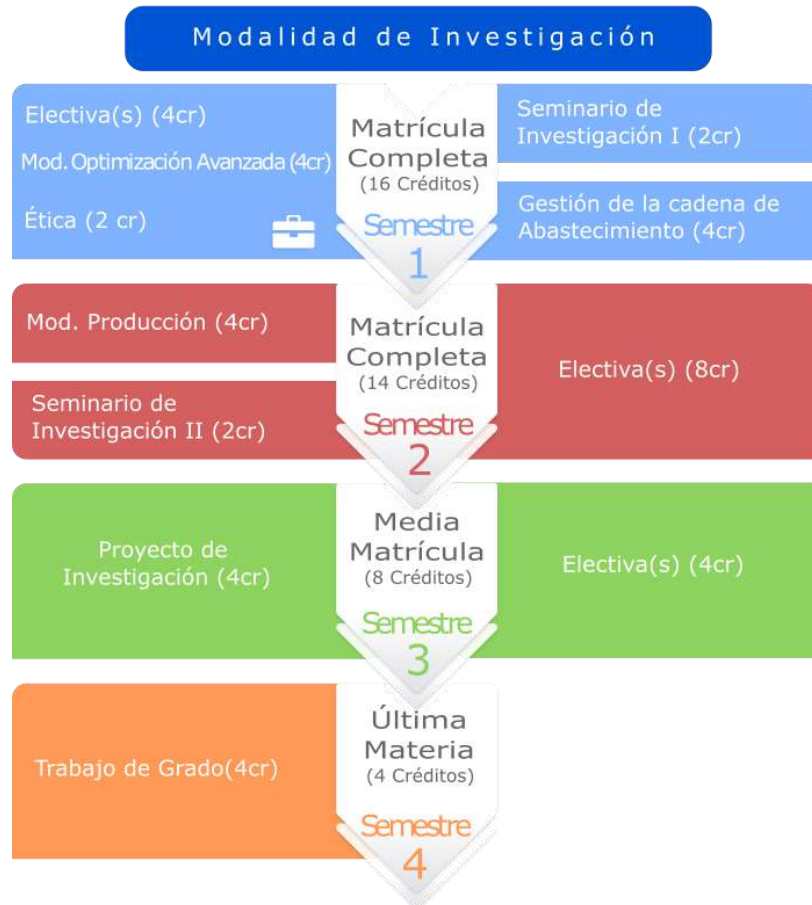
Modalidad de Investigación

Electiva(s) (4cr)

Mod. Optimización Avanzada (4cr)

Ética (2 cr)

Matrícula Completa (16 Créditos)

Semestre 1

Seminario de Investigación I (2cr)

Gestión de la cadena de Abastecimiento (4cr)

Mod. Producción (4cr)

Seminario de Investigación II (2cr)

Matrícula Completa (14 Créditos)

Semestre 2

Electiva(s) (8cr)

Proyecto de Investigación (4cr)

Media Matrícula (8 Créditos)

Semestre 3

Electiva(s) (4cr)

Trabajo de Grado(4cr)

Última Materia (4 Créditos)

Semestre 4